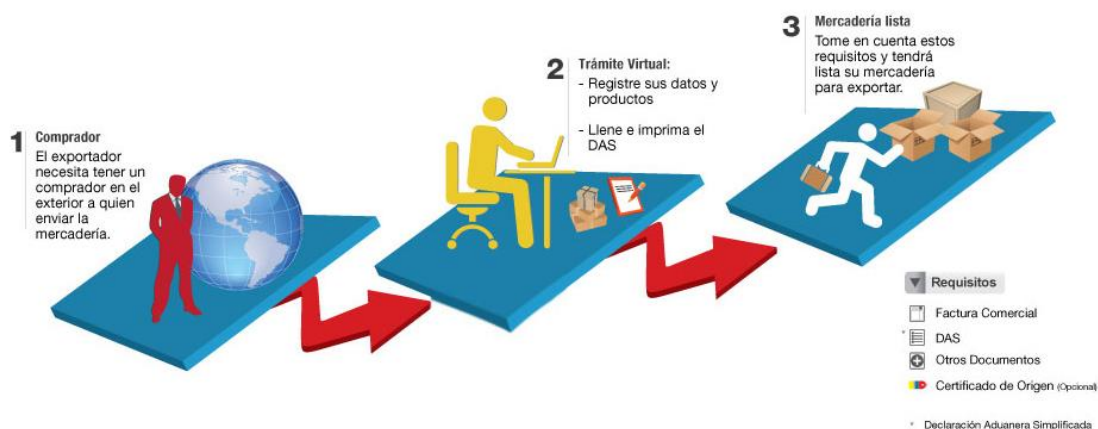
1 Comprador
El exportador necesita tener un comprador en el exterior a quien enviar la mercadería.

2 Trámite Virtual:
- Registre sus datos y productos
- Llene e imprima el DAS

3 Mercadería lista
Tome en cuenta estos requisitos y tendrá lista su mercadería para exportar.

Requisitos
Factura Comercial
* DAS
Otros Documentos
Certificado de Origen (Opcional)

* Declaración Aduanera Simplificada